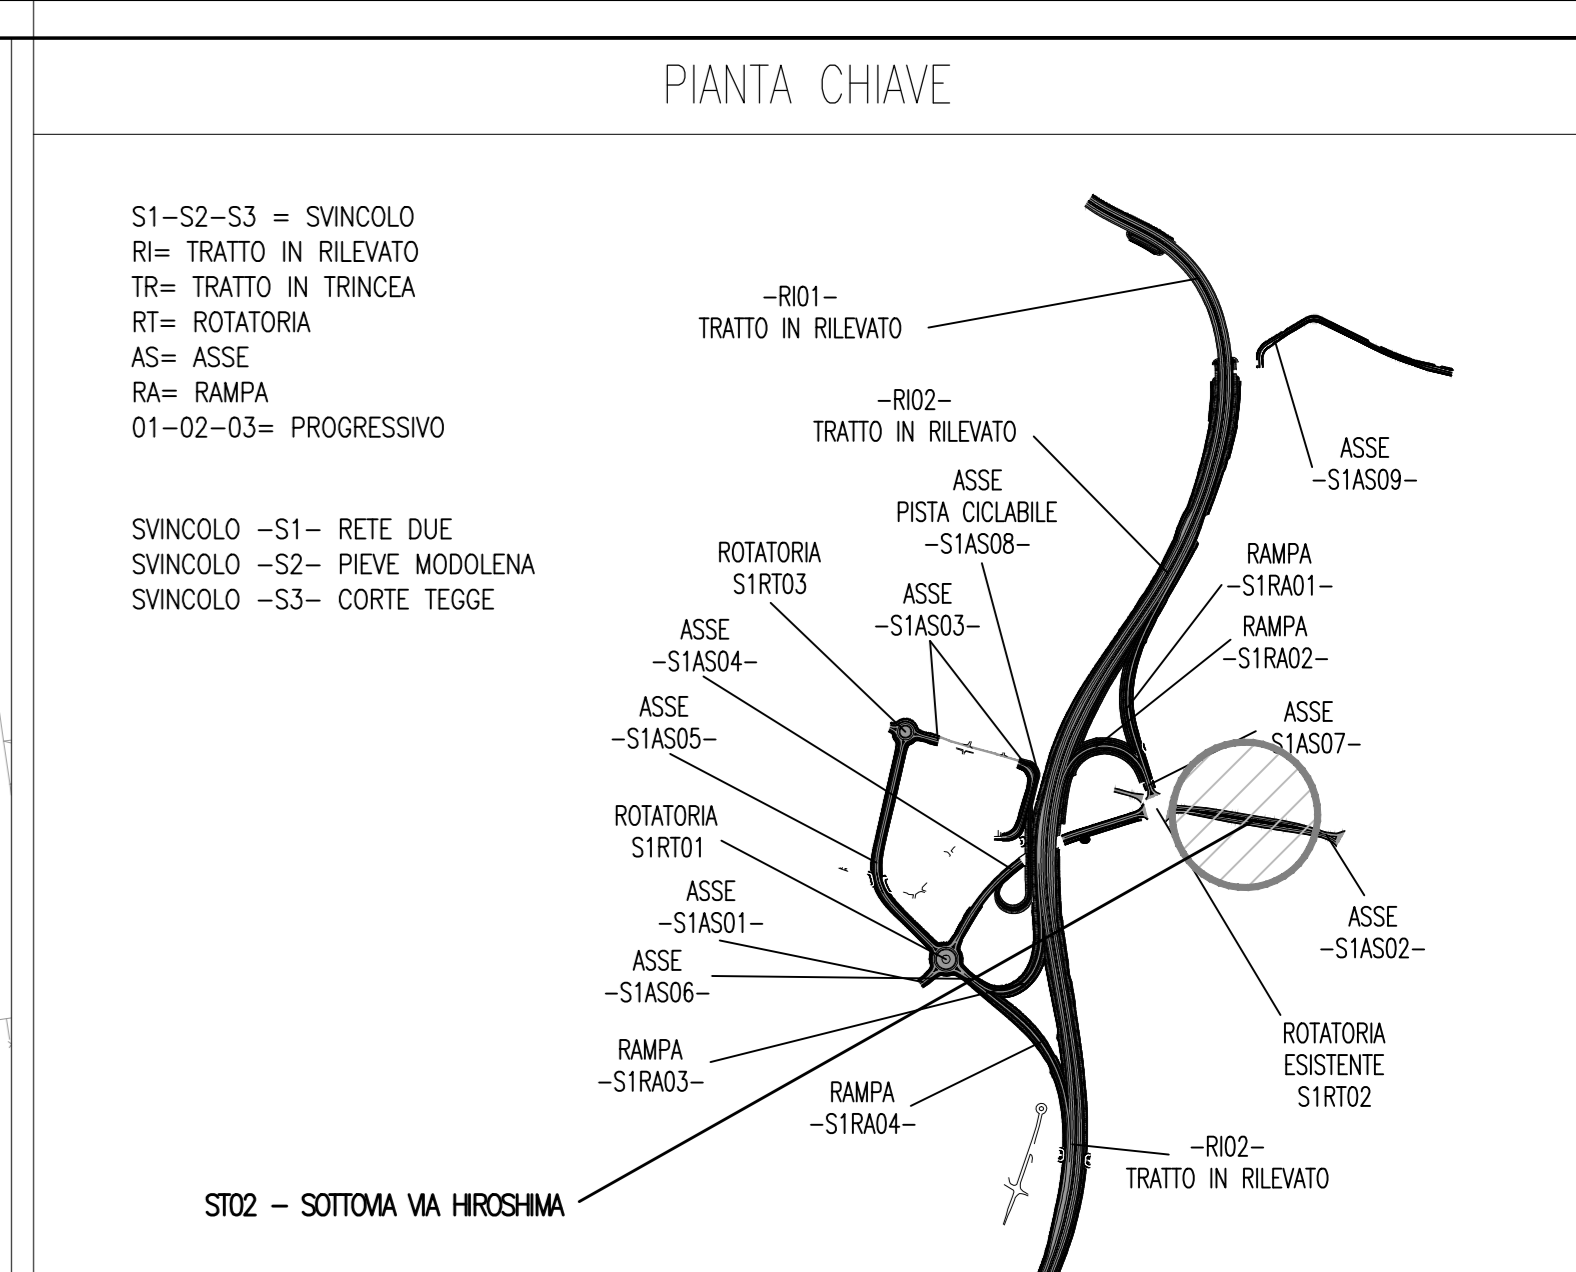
PIANTA CHIAVE

S1–S2–S3 = SVINCOLO
RI= TRATTO IN RILEVATO
TR= TRATTO IN TRINCEA
RT= ROTATORIA
AS= ASSE
RA= RAMPA
01–02–03= PROGRESSIVO

SVINCOLO –S1– RETE DUE
SVINCOLO –S2– PIEVE MODOLENA
SVINCOLO –S3– CORTE TEGGE

–RI01–
TRATTO IN RILEVATO

–RI02–
TRATTO IN RILEVATO

ASSE
–S1AS09–

ASSE
PISTA CICLABILE
–S1AS08–

ROTATORIA
S1RT03

ASSE
–S1AS03–

RAMPA
–S1RA01–

RAMPA
–S1RA02–

ASSE
–S1AS04–

ASSE
–S1AS05–

ASSE
–S1AS07–

ROTATORIA
S1RT01

ASSE
–S1AS01–

ASSE
–S1AS02–

ASSE
–S1AS06–

RAMPA
–S1RA03–

RAMPA
–S1RA04–

ROTATORIA
ESISTENTE
S1RT02

–RI02–
TRATTO IN RILEVATO

ST02 – SOTTOVIA VIA HIROSHIMA